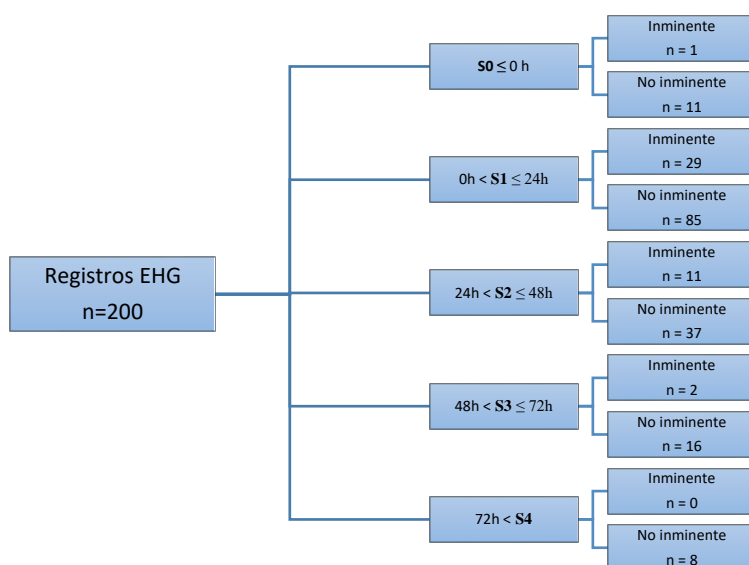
Registros EHG
n=200

S0 ≤ 0 h

Inminente
n = 1

No inminente
n = 11

0h < S1 ≤ 24h

Inminente
n = 29

No inminente
n = 85

24h < S2 ≤ 48h

Inminente
n = 11

No inminente
n = 37

48h < S3 ≤ 72h

Inminente
n = 2

No inminente
n = 16

72h < S4

Inminente
n = 0

No inminente
n = 8